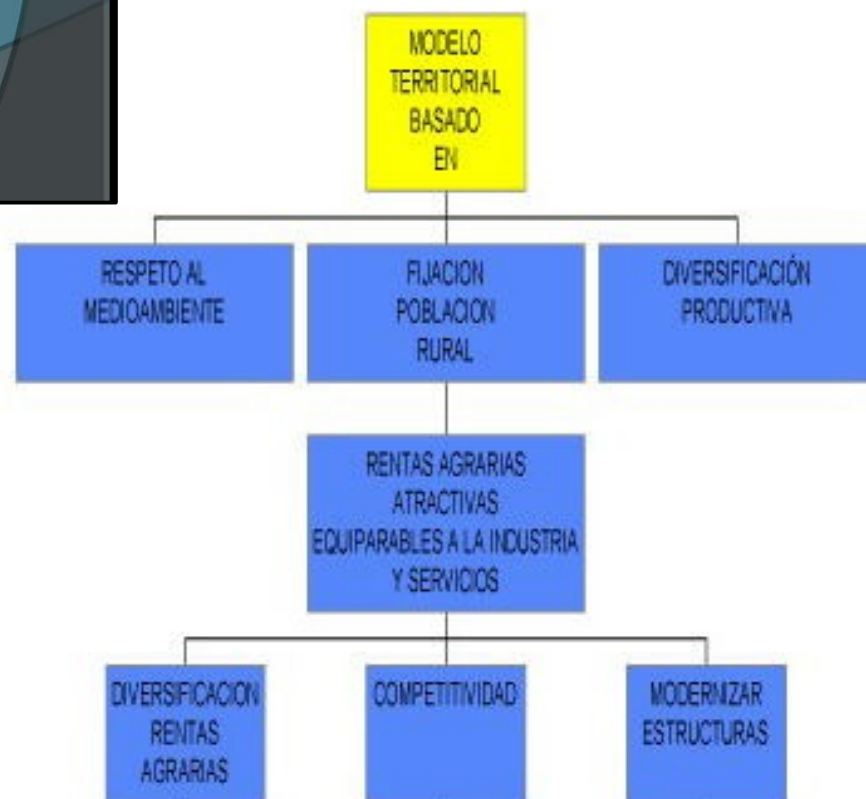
MODELO TERRITORIAL BASADO EN

RESPETO AL MEDIOAMBIENTE

FIJACION POBLACION RURAL

DIVERSIFICACIÓN PRODUCTIVA

RENTAS AGRARIAS ATRACTIVAS EQUIPARABLES A LA INDUSTRIA Y SERVICIOS

DIVERSIFICACION RENTAS AGRARIAS

COMPETITIVIDAD

MODERNIZAR ESTRUCTURAS